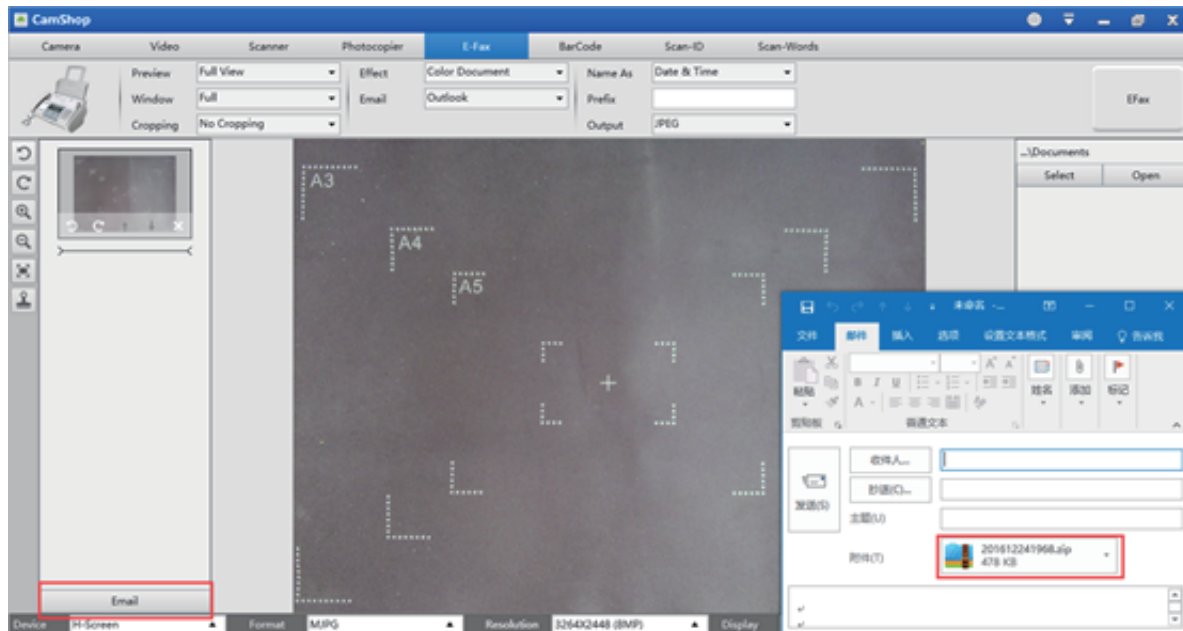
CamShop

Camera | Video | Scanner | Photocopier | E-Fax | BarCode | Scan-ID | Scan-Words

Preview Full View
Window Full
Cropping No Cropping
Effect Color Document
Email Outlook
Name As Date & Time
Prefix
Output JPEG
EFax

A3
A4
A5

...\Documents
Select | Open

未命名 -...
文件 | 邮件 | 插入 | 选项 | 设置文本格式 | 审阅 | 告诉我
粘贴
剪贴板
B I U
普通文本
姓名
添加
标记
发送(S)
收件人...
抄送(C)...
主题(U)
附件(T)
201612241968.zip
478 KB

Email

Device H-Screen | Format MJPG | Resolution 3264X2448 (8MP) | Display